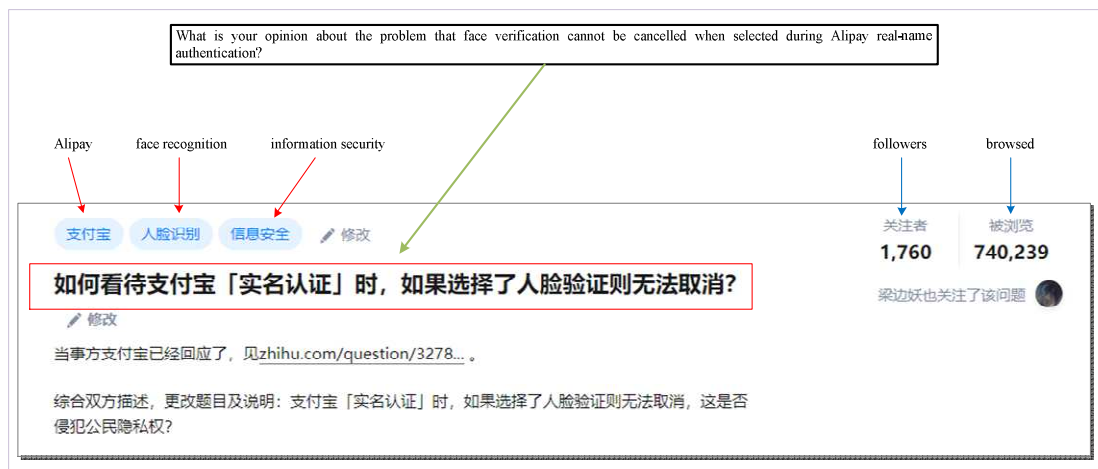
What is your opinion about the problem that face verification cannot be cancelled when selected during Alipay real-name authentication?

Alipay

face recognition

information security

followers

browsed

支付宝 人脸识别 信息安全 修改

关注者
1,760

被浏览
740,239

如何看待支付宝「实名认证」时，如果选择了人脸验证则无法取消？

修改

梁边妖也关注了该问题

当事方支付宝已经回应了，见zhihu.com/question/3278... 。

综合双方描述，更改题目及说明：支付宝「实名认证」时，如果选择了人脸验证则无法取消，这是否侵犯公民隐私权？